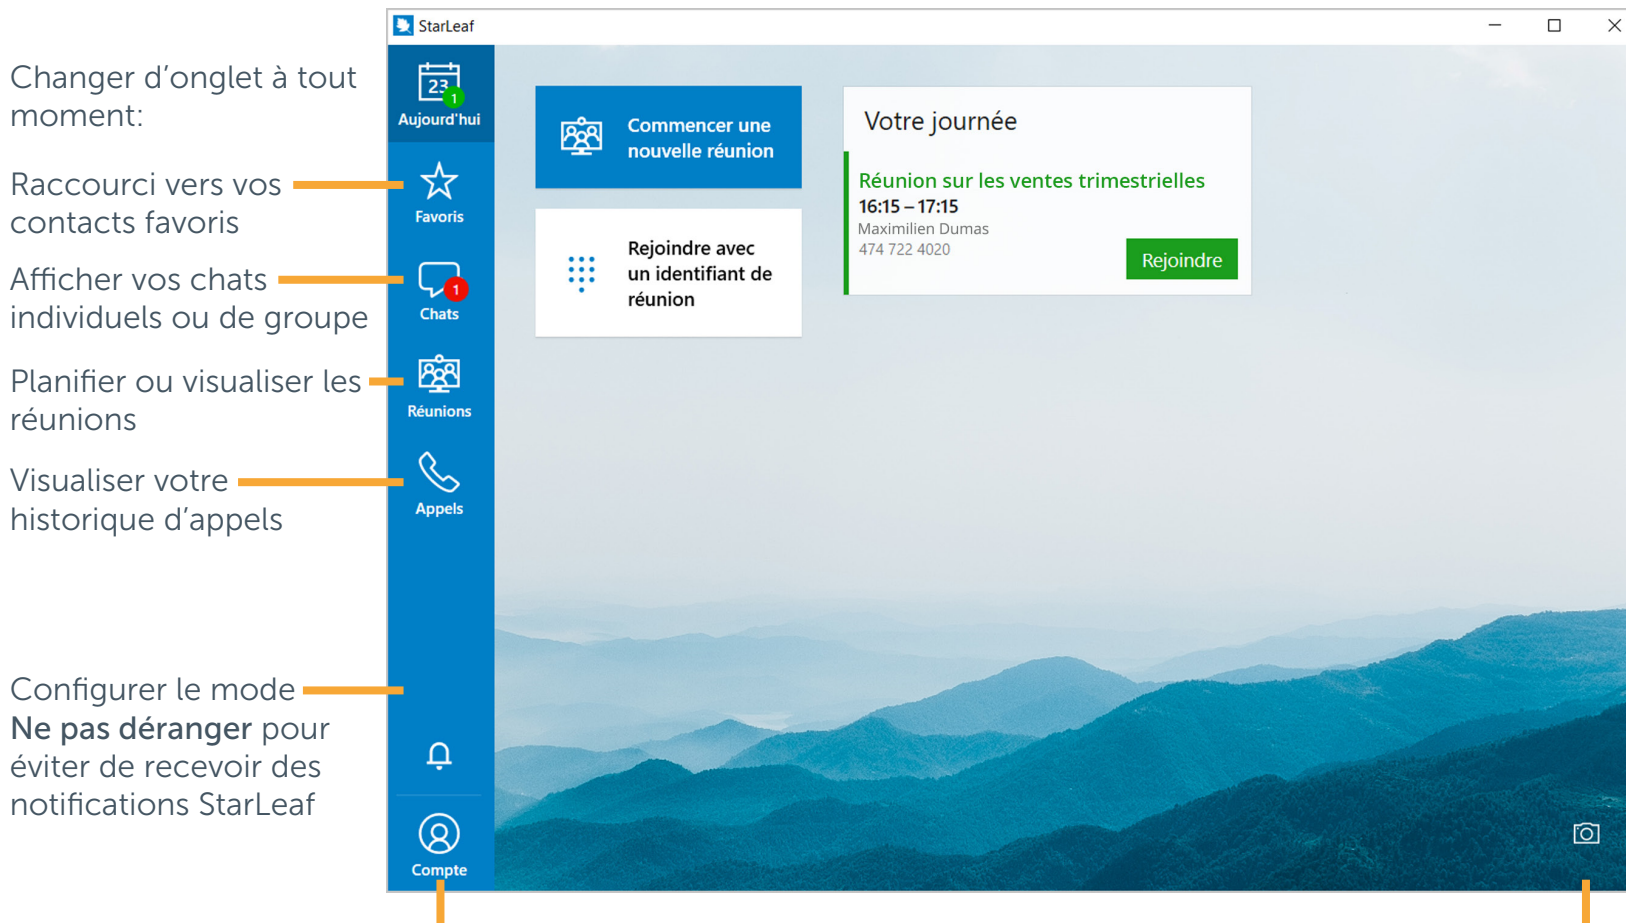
Changer d'onglet à tout moment:

Raccourci vers vos contacts favoris

Afficher vos chats individuels ou de groupe

Planifier ou visualiser les réunions

Visualiser votre historique d'appels

Configurer le mode **Ne pas déranger** pour éviter de recevoir des notifications StarLeaf

StarLeaf

23
1
Aujourd'hui

Favoris

1
Chats

Réunions

Appels

Compte

Commencer une nouvelle réunion

Rejoindre avec un identifiant de réunion

Votre journée

Réunion sur les ventes trimestrielles
16:15 – 17:15
Maximilien Dumas
474 722 4020

Rejoindre